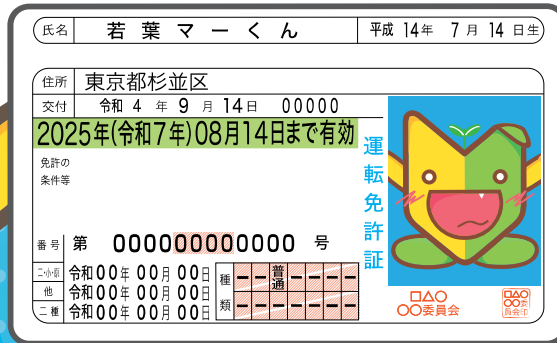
氏名 若葉マーくん 平成 14年 7月 14日生

住所 東京都杉並区

交付 令和 4年 9月 14日 00000

2025年(令和7年)08月14日まで有効

免許の条件等

運転免許証

番号 第 000000000000 号

二・小・原 令和00年 00月 00日

他 令和00年 00月 00日

二種 令和00年 00月 00日

| 種 | ー | ー | 普通 | ー | ー | ー | ー |
|---|---|---|---|---|---|---|---|
| 類 | ー | ー | ー | ー | ー | ー | ー |

□△○
○○委員会

○△○
○○委
員会印